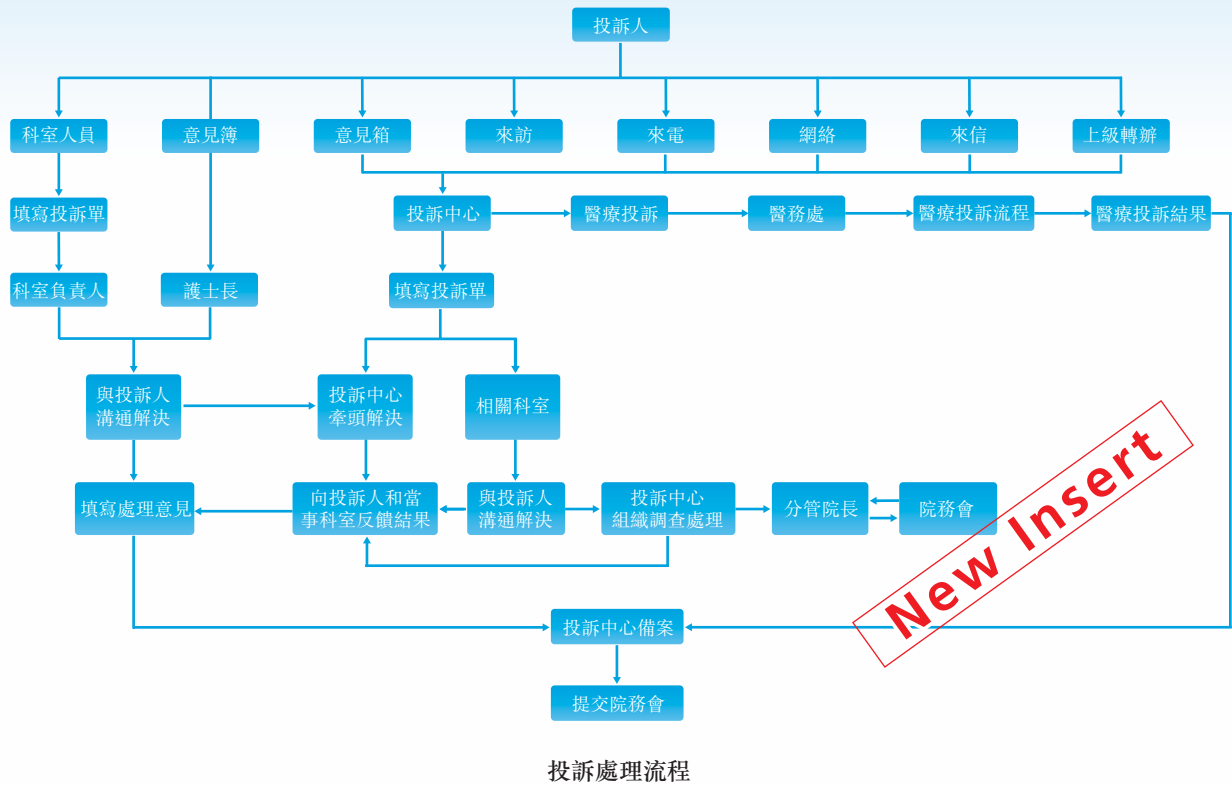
投訴人

科室人員
意見簿
意見箱
來訪
來電
網絡
來信
上級轉辦

填寫投訴單
投訴中心
醫療投訴
醫務處
醫療投訴流程
醫療投訴結果

科室負責人
護士長
填寫投訴單

與投訴人溝通解決
投訴中心牽頭解決
相關科室

填寫處理意見
向投訴人和當事科室反饋結果
與投訴人溝通解決
投訴中心組織調查處理
分管院長
院務會

New Insert

投訴中心備案

提交院務會

投訴處理流程